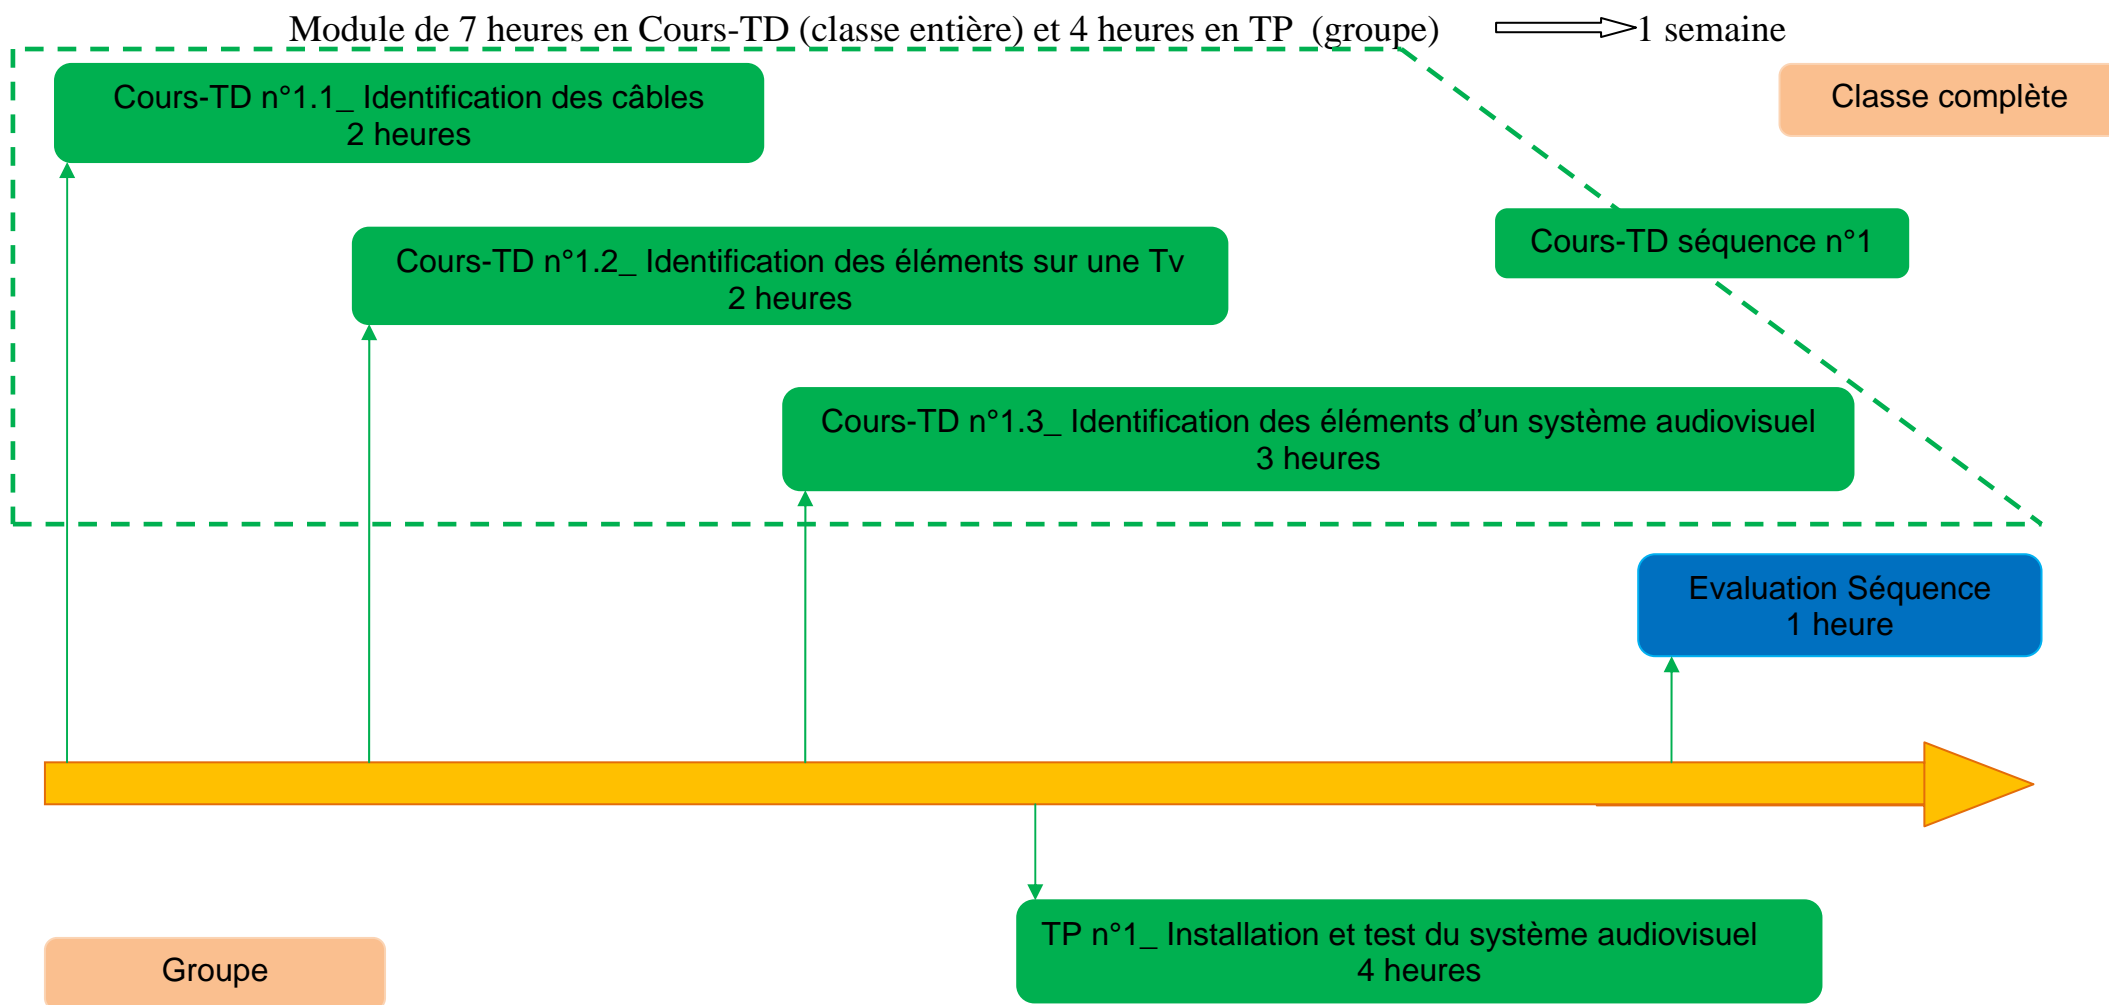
Module de 7 heures en Cours-TD (classe entière) et 4 heures en TP (groupe) 1 semaine

Cours-TD n°1.1_ Identification des câbles
2 heures

Classe complète

Cours-TD séquence n°1

Cours-TD n°1.2_ Identification des éléments sur une Tv
2 heures

Cours-TD n°1.3_ Identification des éléments d'un système audiovisuel
3 heures

Evaluation Séquence
1 heure

TP n°1_ Installation et test du système audiovisuel
4 heures

Groupe